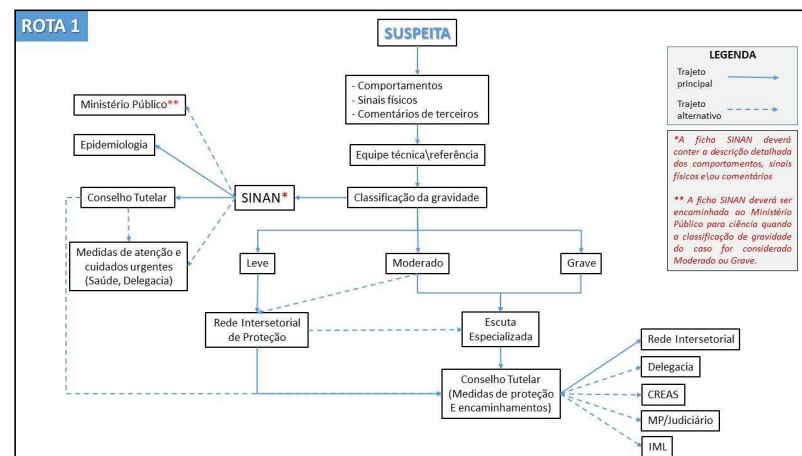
ROTA 1

SUSPEITA

- Comportamentos
- Sinais físicos
- Comentários de terceiros

Equipe técnica\referência

Classificação da gravidade

Ministério Público**

Epidemiologia

Conselho Tutelar

SINAN*

Medidas de atenção e cuidados urgentes (Saúde, Delegacia)

Leve

Moderado

Grave

Rede Intersetorial de Proteção

Escuta Especializada

Conselho Tutelar (Medidas de proteção E encaminhamentos)

Rede Intersetorial

Delegacia

CREAS

MP/Judiciário

IML

LEGENDA
Trajeto principal
Trajeto alternativo

*A ficha SINAN deverá conter a descrição detalhada dos comportamentos, sinais físicos e\ou comentários

** A ficha SINAN deverá ser encaminhada ao Ministério Público para ciência quando a classificação de gravidade do caso for considerado Moderado ou Grave.